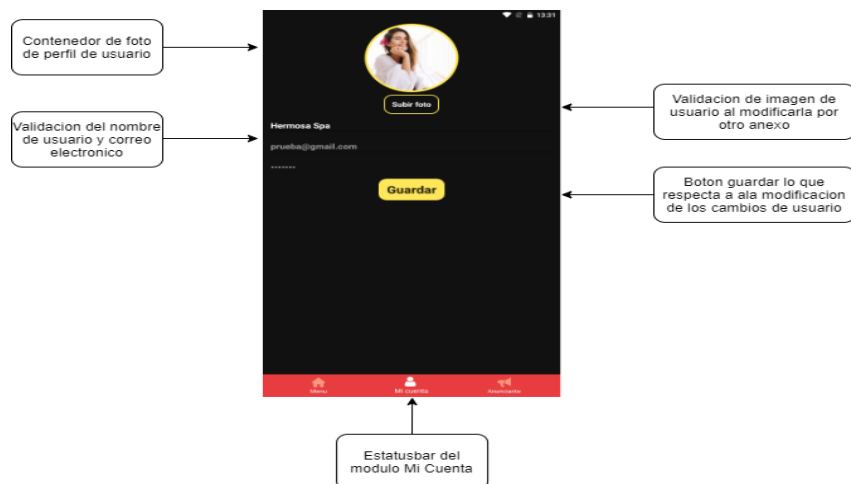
13:31

Contenedor de foto de perfil de usuario

Subir foto

Validacion de imagen de usuario al modificarla por otro anexo

Validacion del nombre de usuario y correo electronico

Hermosa Spa

prueba@gmail.com

*******

Guardar

Boton guardar lo que respecta a ala modificacion de los cambios de usuario

Menu

Mi cuenta

Anunciante

Estatusbar del modulo Mi Cuenta